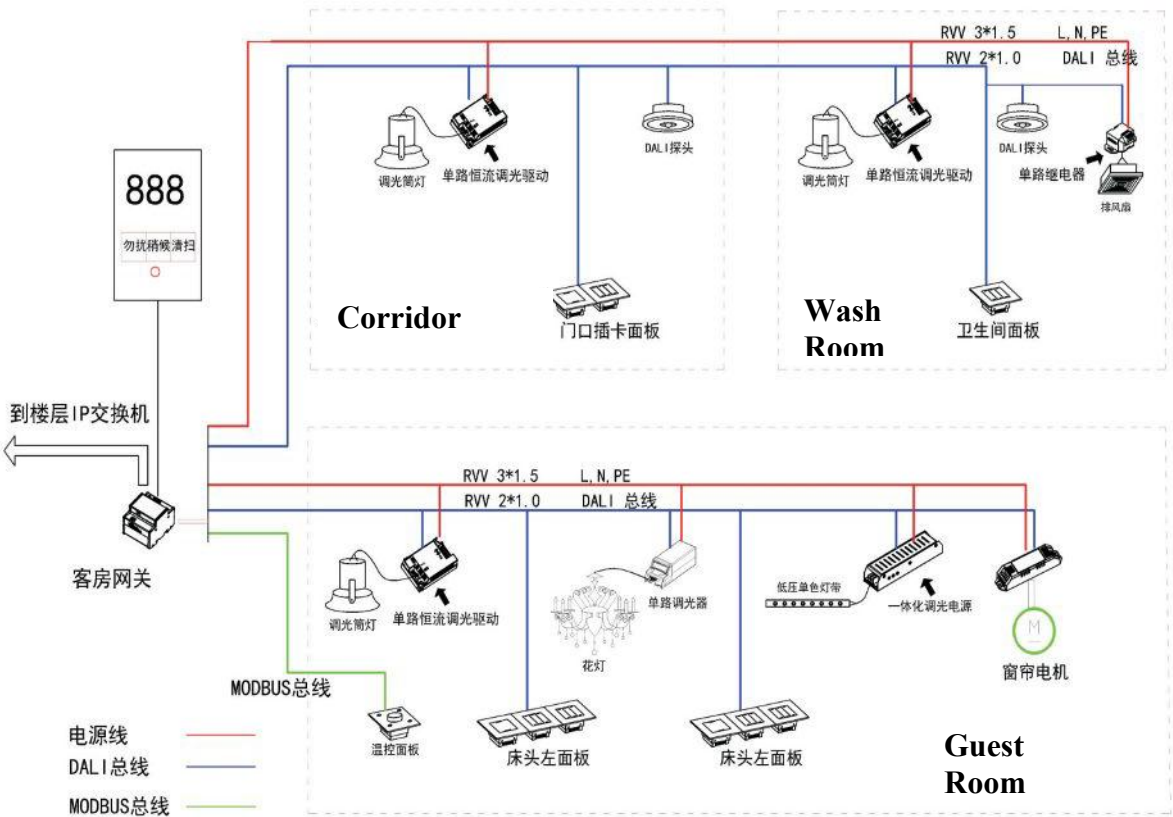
RVV 3*1.5 L,N,PE
RVV 2*1.0 DALI 总线

调光筒灯
单路恒流调光驱动
DALI探头
门口插卡面板
Corridor

调光筒灯
单路恒流调光驱动
DALI探头
单路继电器
排风扇
卫生间面板
Wash Room

888
勿扰
稍候
清扫

到楼层IP交换机
客房网关

RVV 3*1.5 L,N,PE
RVV 2*1.0 DALI 总线

调光筒灯
单路恒流调光驱动
单路调光器
花灯
低压单色灯带
一体化调光电源
M
窗帘电机
MODBUS总线
温控面板
床头左面板
床头左面板
Guest Room

电源线
DALI总线
MODBUS总线